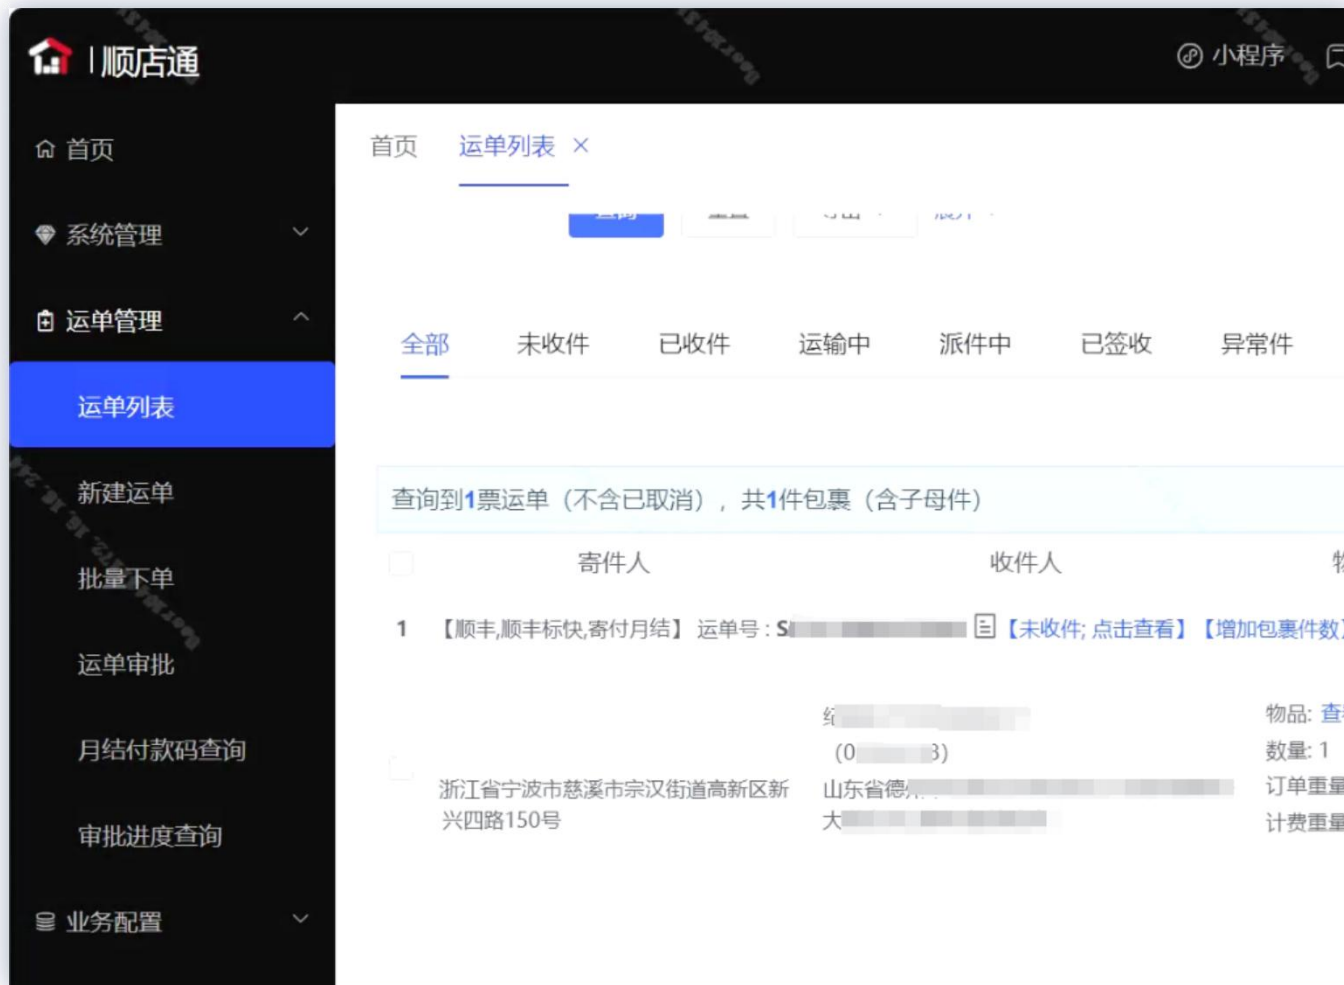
顺店通

小程序

首页

系统管理

运单管理

运单列表

新建运单

批量下单

运单审批

月结付款码查询

审批进度查询

业务配置

首页　运单列表 ×

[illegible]

全部　未收件　已收件　运输中　派件中　已签收　异常件

查询到1票运单（不含已取消），共1件包裹（含子母件）

| | 寄件人 | 收件人 | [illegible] |
|---|---|---|---|
| 1 | 【顺丰,顺丰标快,寄付月结】 运单号：S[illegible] | 【未收件; 点击查看】【增加包裹件数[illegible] | |
| | 浙江省宁波市慈溪市宗汉街道高新区新兴四路150号 | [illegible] (0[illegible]3) 山东省德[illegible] 大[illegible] | 物品: 查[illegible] 数量: 1 订单重量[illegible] 计费重量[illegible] |